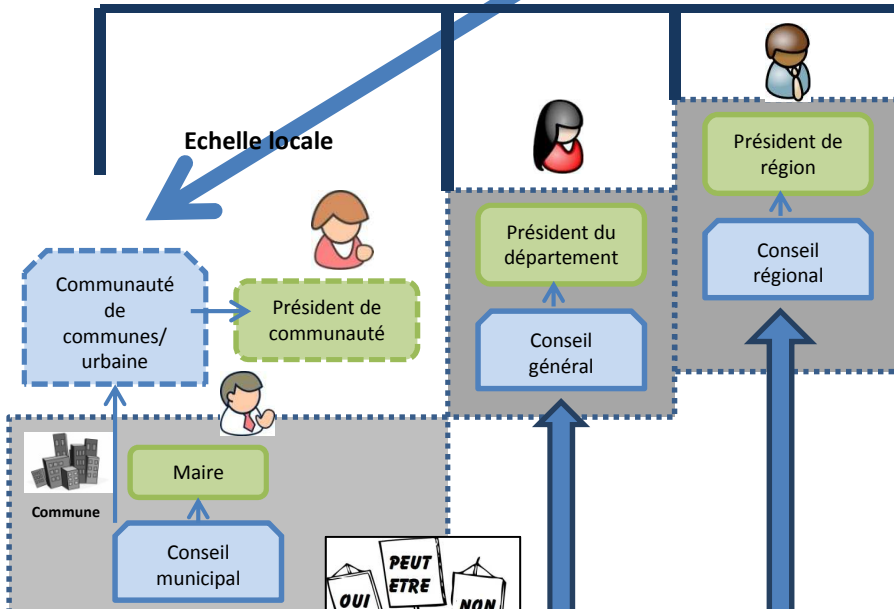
Echelle locale

Président de région

Conseil régional

Président du département

Conseil général

Communauté de communes/ urbaine

Président de communauté

Commune

Maire

Conseil municipal

PEUT ETRE

OUI

NON